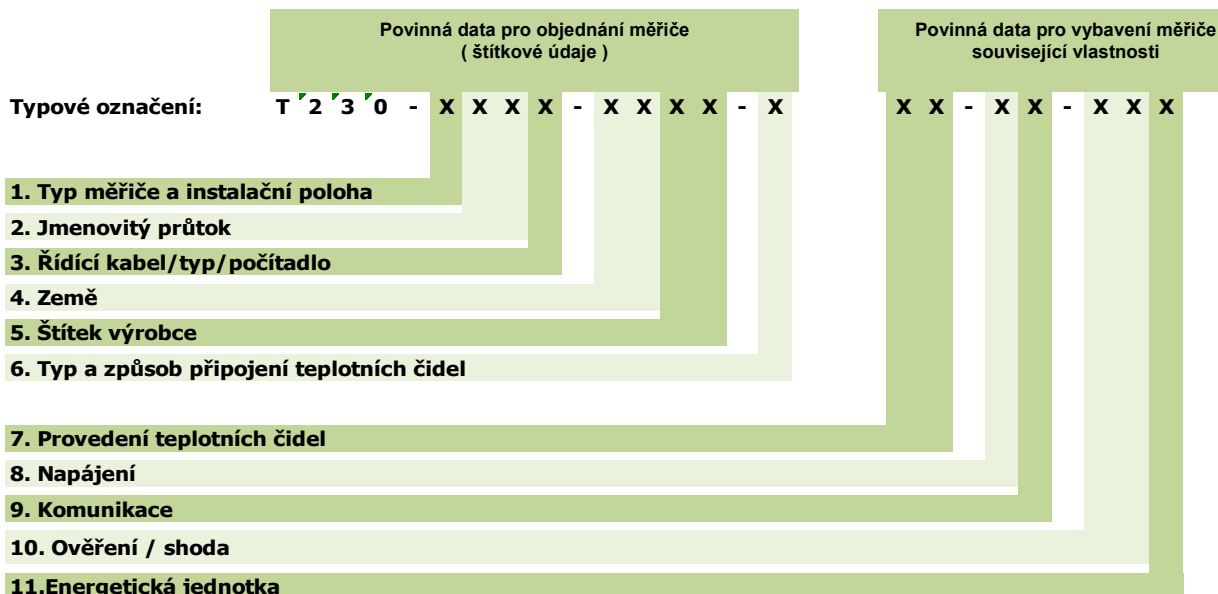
Povinná data pro objednání měřiče
( štítkové údaje )

Povinná data pro vybavení měřiče
související vlastnosti

Typové označení: T 2 3 0 - X X X X - X X X X - X X X - X X - X X X

1. Typ měřiče a instalační poloha
2. Jmenovitý průtok
3. Řídící kabel/typ/počítadlo
4. Země
5. Štítek výrobce
6. Typ a způsob připojení teplotních čidel
7. Provedení teplotních čidel
8. Napájení
9. Komunikace
10. Ověření / shoda
11.Energetická jednotka